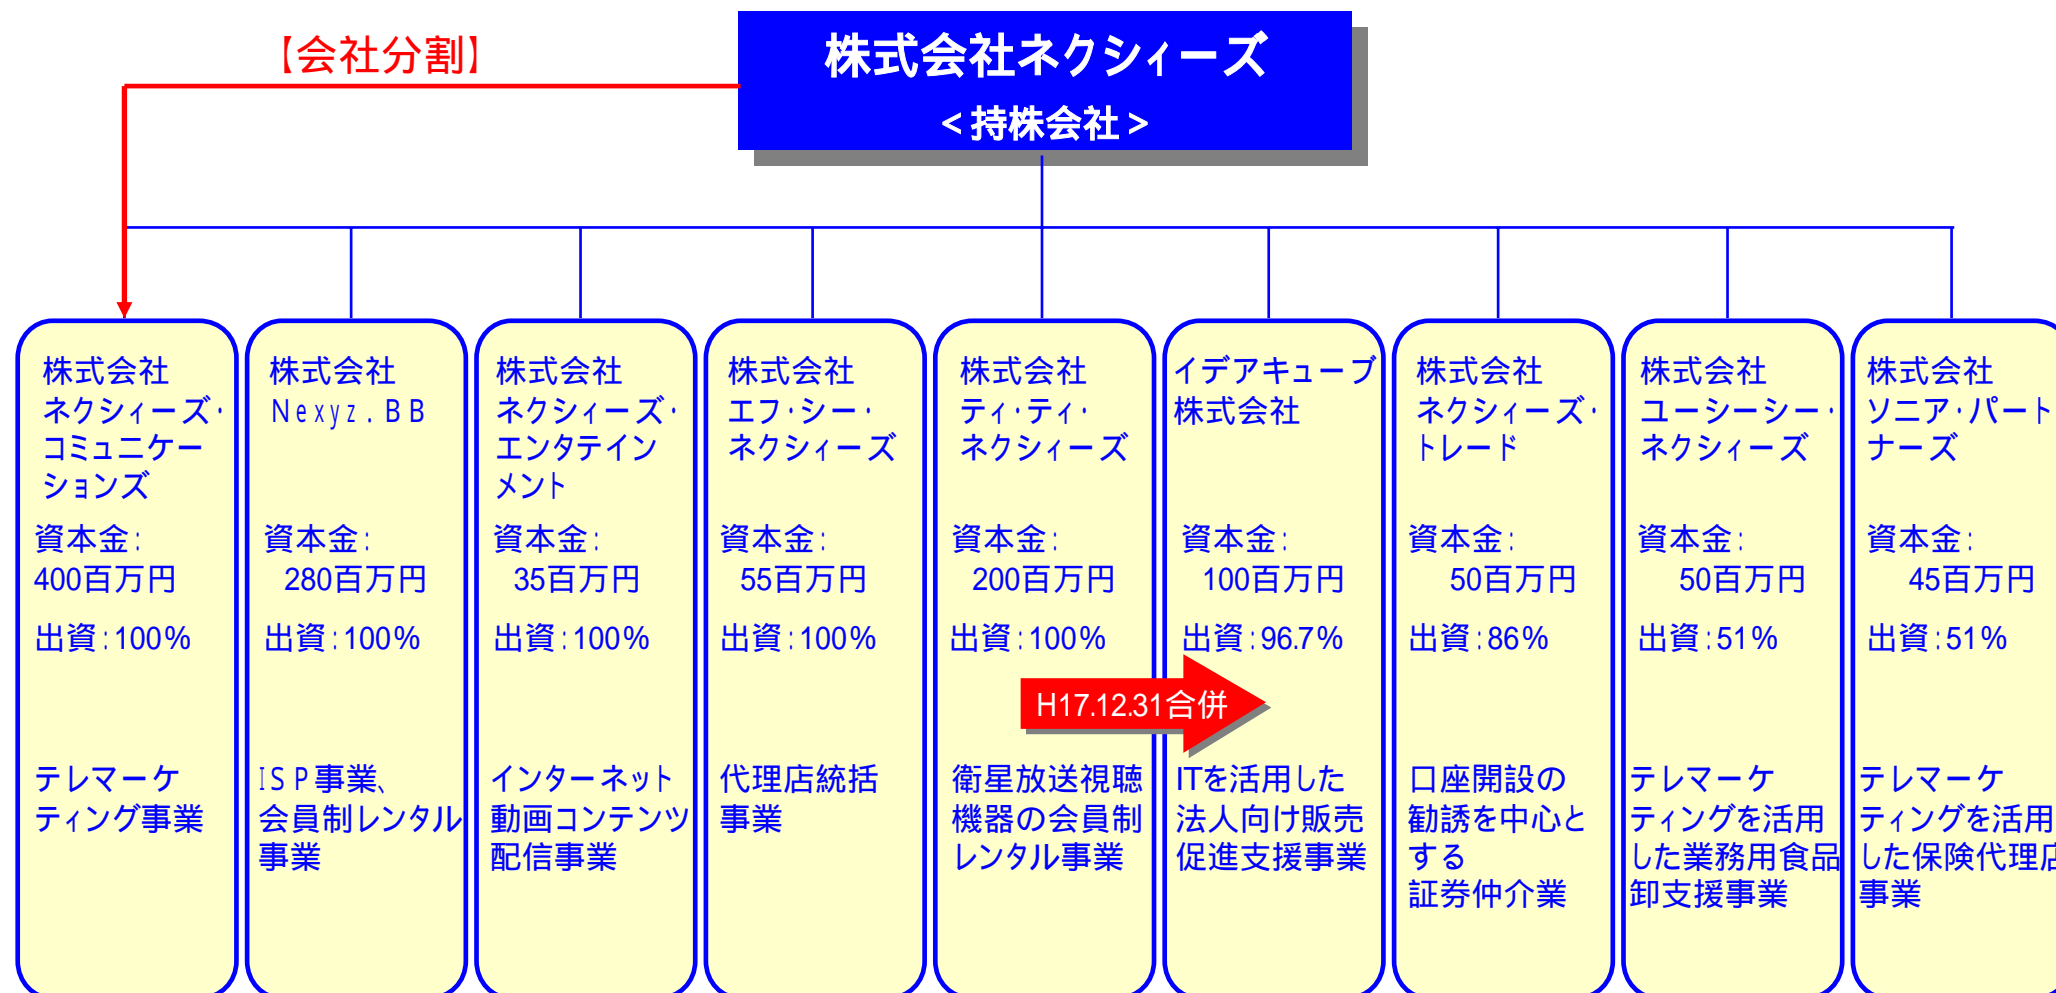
【会社分割】

株式会社ネクシィーズ
＜持株会社＞

株式会社
ネクシィーズ・コミュニケーションズ
資本金：
400百万円
出資：100％
テレマーケティング事業

株式会社
Nexyz．BB
資本金：
280百万円
出資：100％
ISP事業、会員制レンタル事業

株式会社
ネクシィーズ・エンタテインメント
資本金：
35百万円
出資：100％
インターネット動画コンテンツ配信事業

株式会社
エフ・シー・ネクシィーズ
資本金：
55百万円
出資：100％
代理店統括事業

株式会社
ティ・ティ・ネクシィーズ
資本金：
200百万円
出資：100％
衛星放送視聴機器の会員制レンタル事業

H17.12.31合併

イデアキューブ株式会社
資本金：
100百万円
出資：96.7％
ITを活用した法人向け販売促進支援事業

株式会社
ネクシィーズ・トレード
資本金：
50百万円
出資：86％
口座開設の勧誘を中心とする
証券仲介業

株式会社
ユーシーシー・ネクシィーズ
資本金：
50百万円
出資：51％
テレマーケティングを活用した業務用食品卸支援事業

株式会社
ソニア・パートナーズ
資本金：
45百万円
出資：51％
テレマーケティングを活用した保険代理店事業